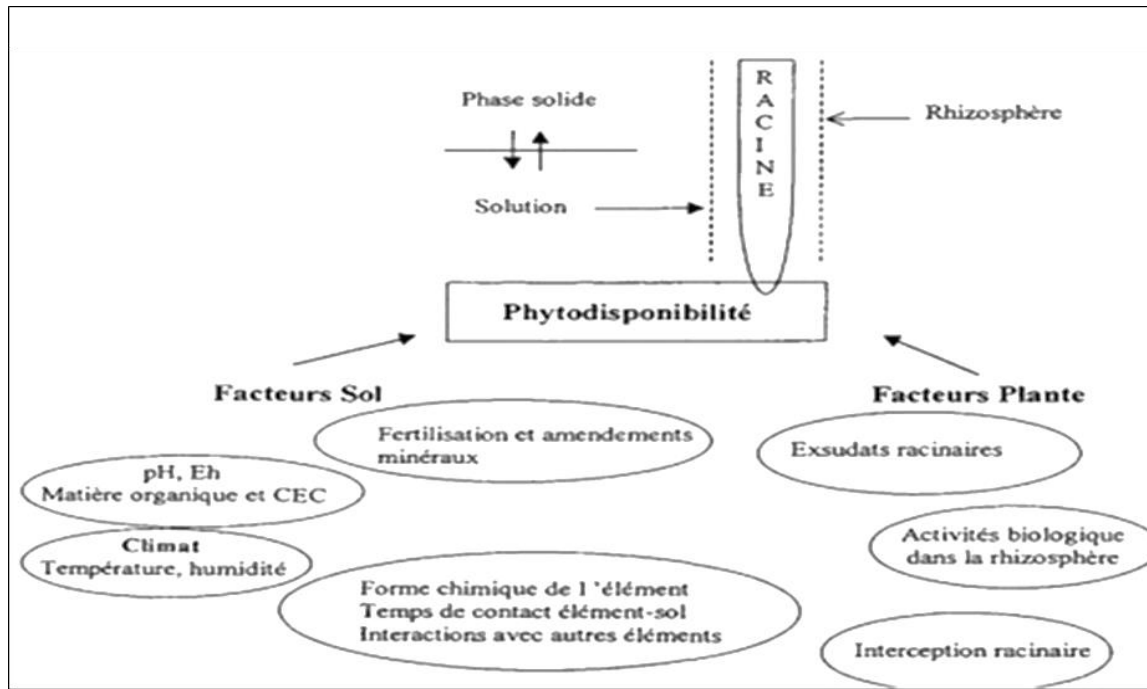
Phase solide

Solution

R
A
C
I
N
E

Rhizosphère

Phytodisponibilité

Facteurs Sol

Facteurs Plante

Fertilisation et amendements minéraux

pH, Eh
Matière organique et CEC

Climat
Température, humidité

Forme chimique de l 'élément
Temps de contact élément-sol
Interactions avec autres éléments

Exsudats racinaires

Activités biologique dans la rhizosphère

Interception racinaire